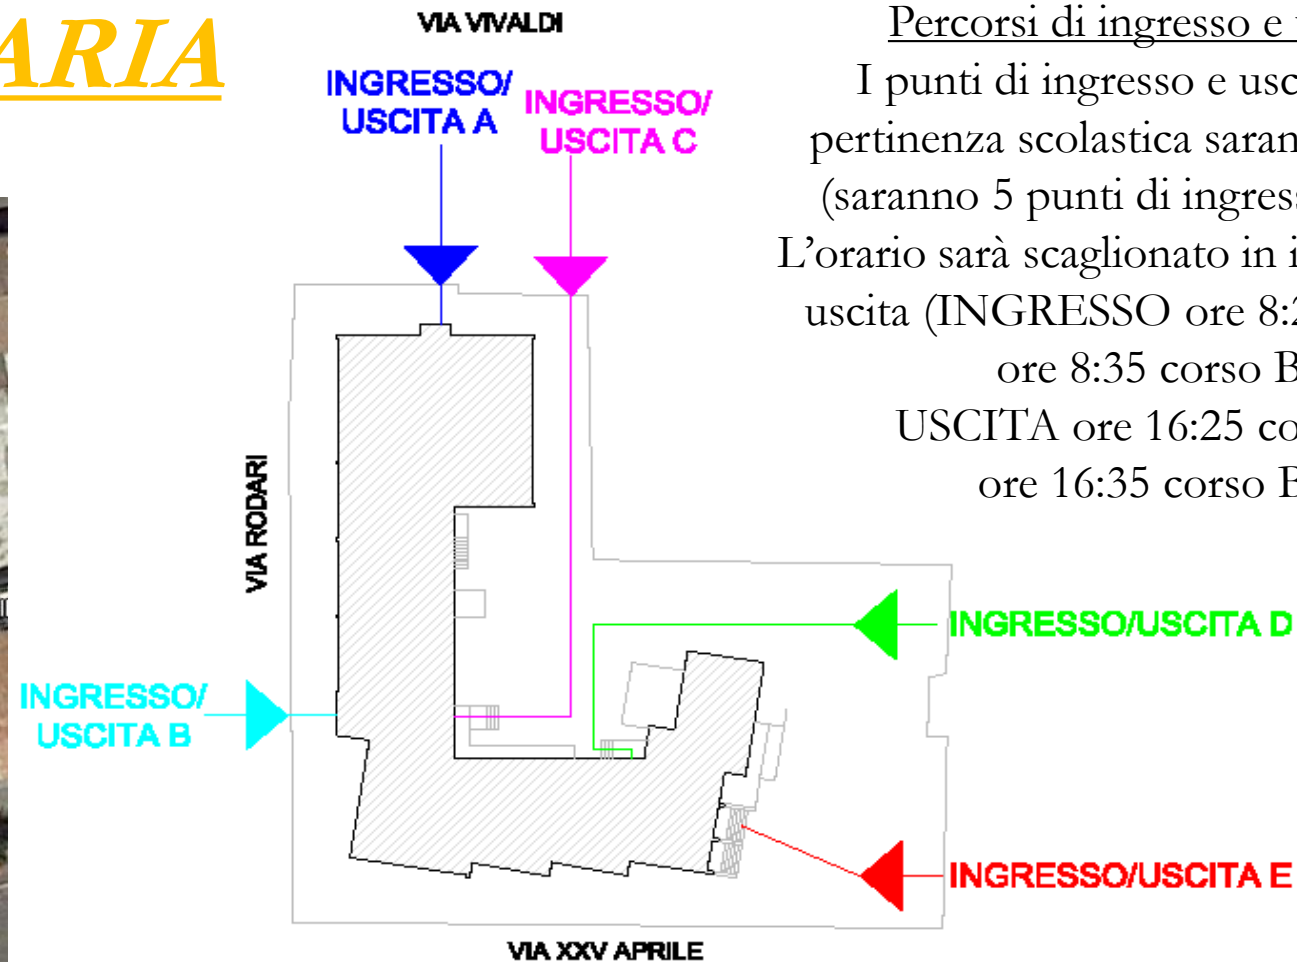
ARIA

VIA VIVALDI

INGRESSO/ USCITA A

INGRESSO/ USCITA C

VIA RODARI

INGRESSO/ USCITA B

INGRESSO/USCITA D

INGRESSO/USCITA E

VIA XXV APRILE

Percorsi di ingresso e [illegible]

I punti di ingresso e usc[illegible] pertinenza scolastica saran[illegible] (saranno 5 punti di ingres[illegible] L’orario sarà scaglionato in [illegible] uscita (INGRESSO ore 8:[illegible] ore 8:35 corso B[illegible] USCITA ore 16:25 co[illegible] ore 16:35 corso B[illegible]